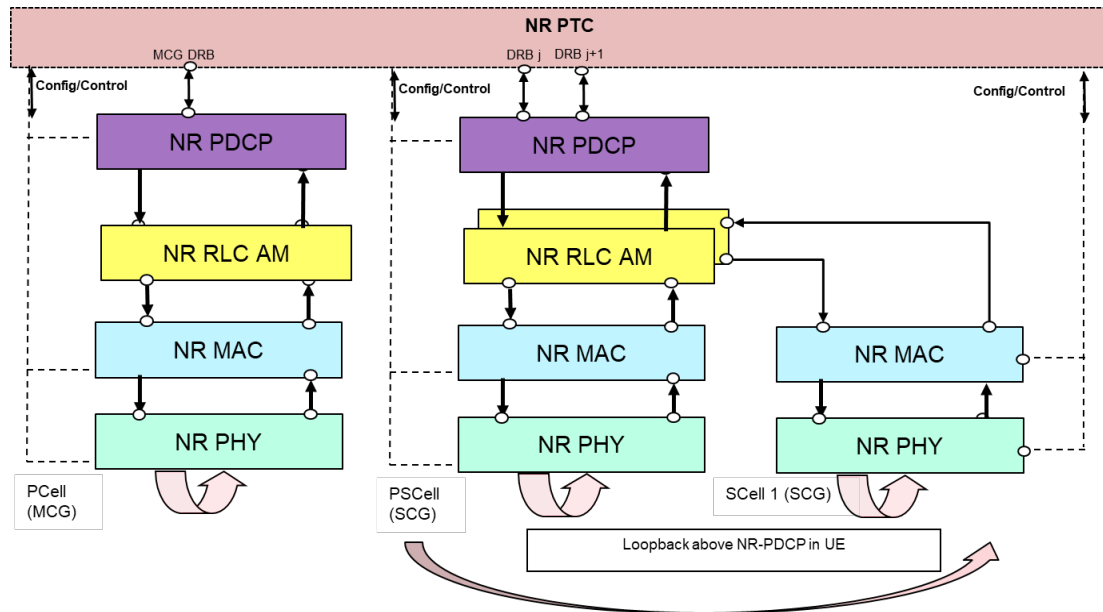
NR PTC

MCG DRB

DRB j

DRB j+1

Config/Control

Config/Control

Config/Control

NR PDCP

NR PDCP

NR RLC AM

NR RLC AM

NR MAC

NR MAC

NR MAC

NR PHY

NR PHY

NR PHY

PCell (MCG)

PSCell (SCG)

SCell 1 (SCG)

Loopback above NR-PDCP in UE